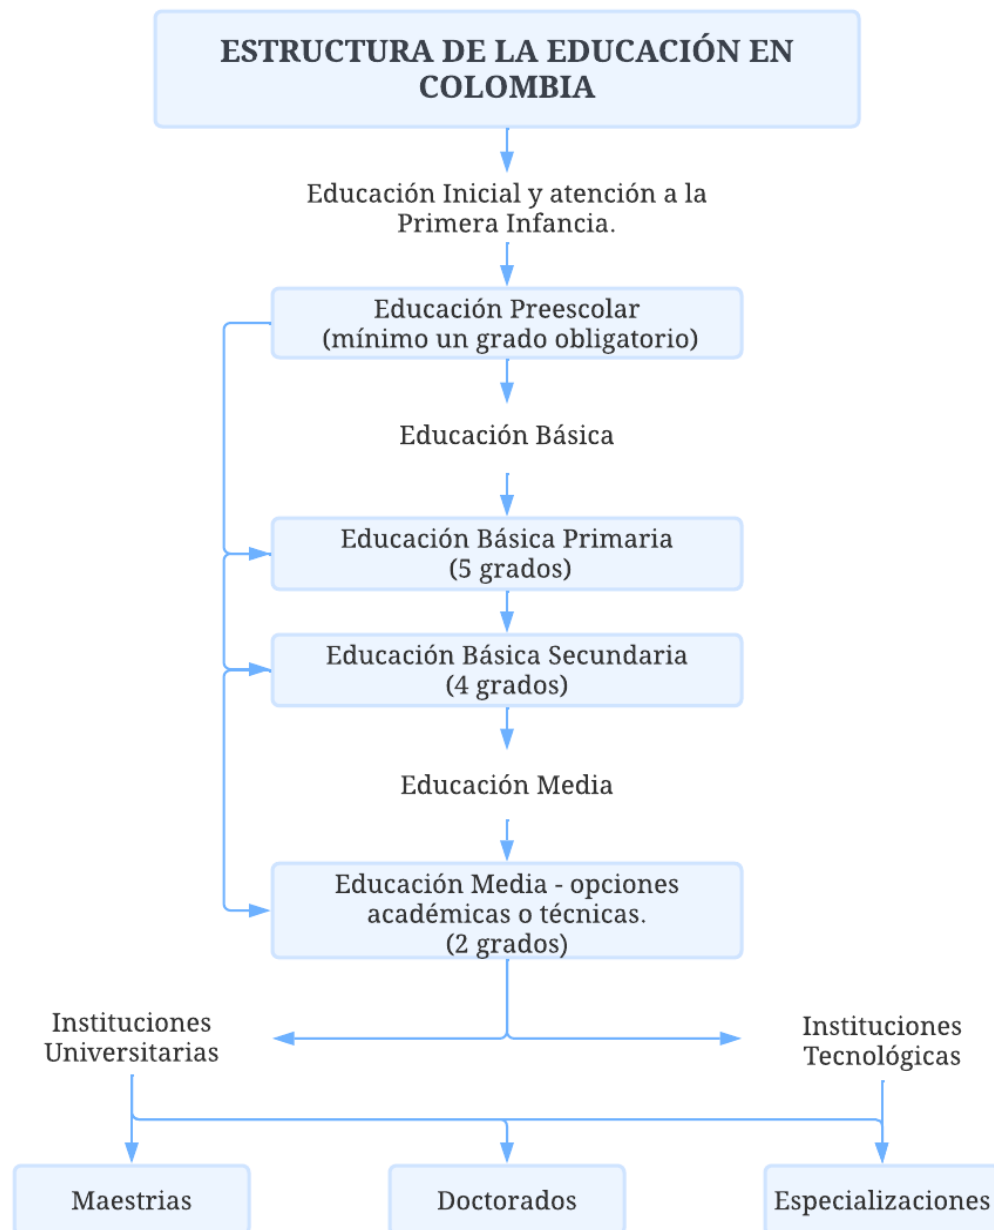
ESTRUCTURA DE LA EDUCACIÓN EN COLOMBIA

Educación Inicial y atención a la Primera Infancia.

Educación Preescolar (mínimo un grado obligatorio)

Educación Básica

Educación Básica Primaria (5 grados)

Educación Básica Secundaria (4 grados)

Educación Media

Educación Media - opciones académicas o técnicas. (2 grados)

Instituciones Universitarias

Instituciones Tecnológicas

Maestrias

Doctorados

Especializaciones